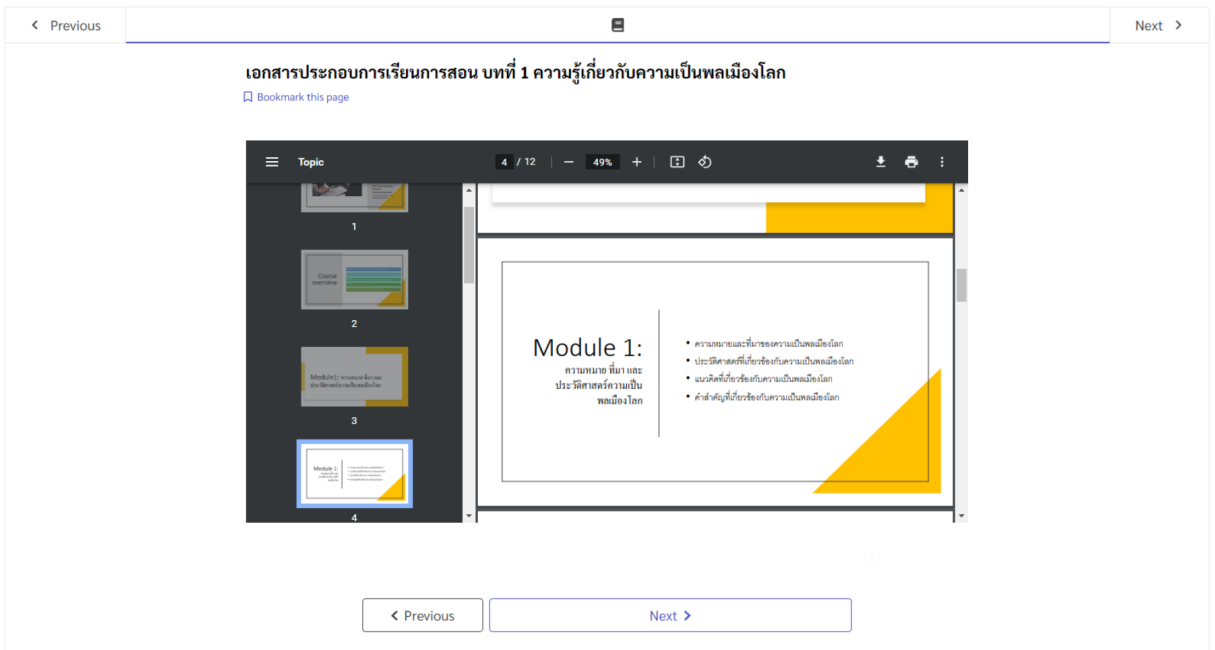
Previous

Next

เอกสารประกอบการเรียนการสอน บทที่ 1 ความรู้เกี่ยวกับความเป็นพลเมืองโลก

Bookmark this page

Topic

4 / 12

49%

1

Course overview

2

Module1: ความหมาย ที่มา และประวัติศาสตร์ความเป็นพลเมืองโลก

3

4

Module 1:

ความหมาย ที่มา และประวัติศาสตร์ความเป็นพลเมืองโลก

• ความหมายและที่มาของความเป็นพลเมืองโลก
• ประวัติศาสตร์ที่เกี่ยวข้องกับความเป็นพลเมืองโลก
• แนวคิดที่เกี่ยวข้องกับความเป็นพลเมืองโลก
• คำสำคัญที่เกี่ยวข้องกับความเป็นพลเมืองโลก

Previous

Next